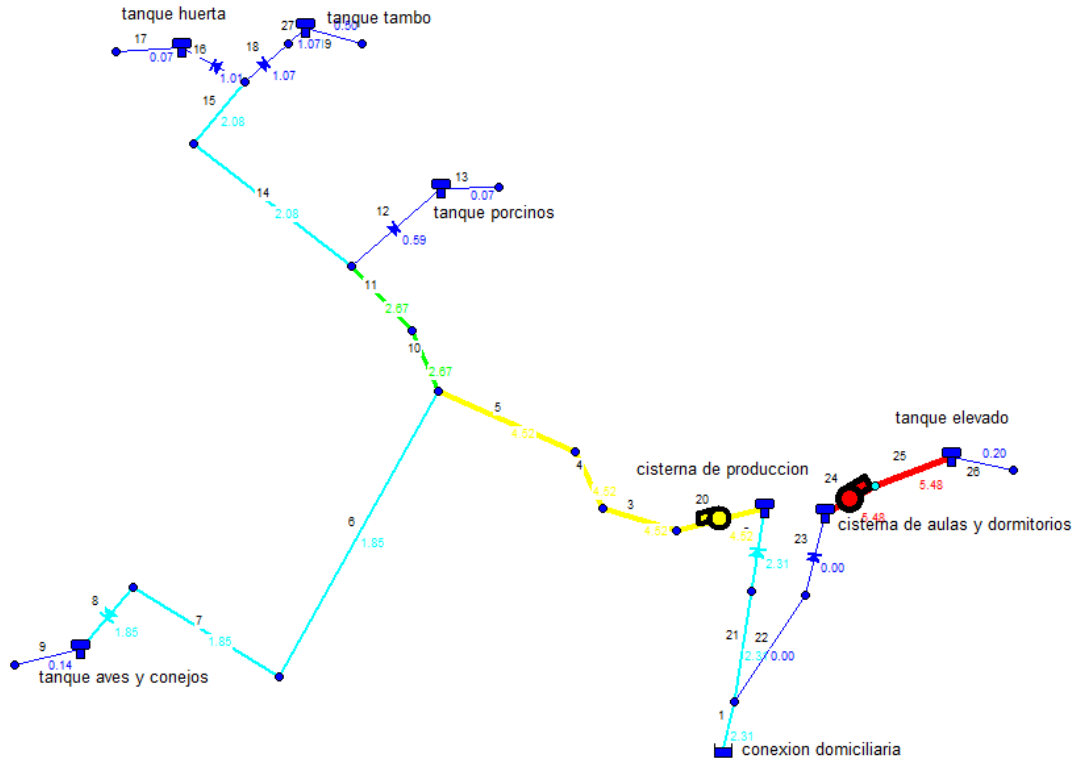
tanque huerta
17
0.07
16
1.01
18
1.07
27
tanque tambo
1.07
19
0.50
15
2.08
14
2.08
13
0.07
12
tanque porcinos
0.59
11
2.67
10
2.67
5
4.52
4
4.52
3
4.52
cisterna de produccion
20
4.52
2.31
tanque elevado
25
0.20
24
5.48
26
5.48
cisterna de aulas y dormitorios
23
0.00
6
1.85
8
1.85
7
1.85
9
0.14
tanque aves y conejos
21
2.31
22
0.00
1
2.31
conexion domiciliaria